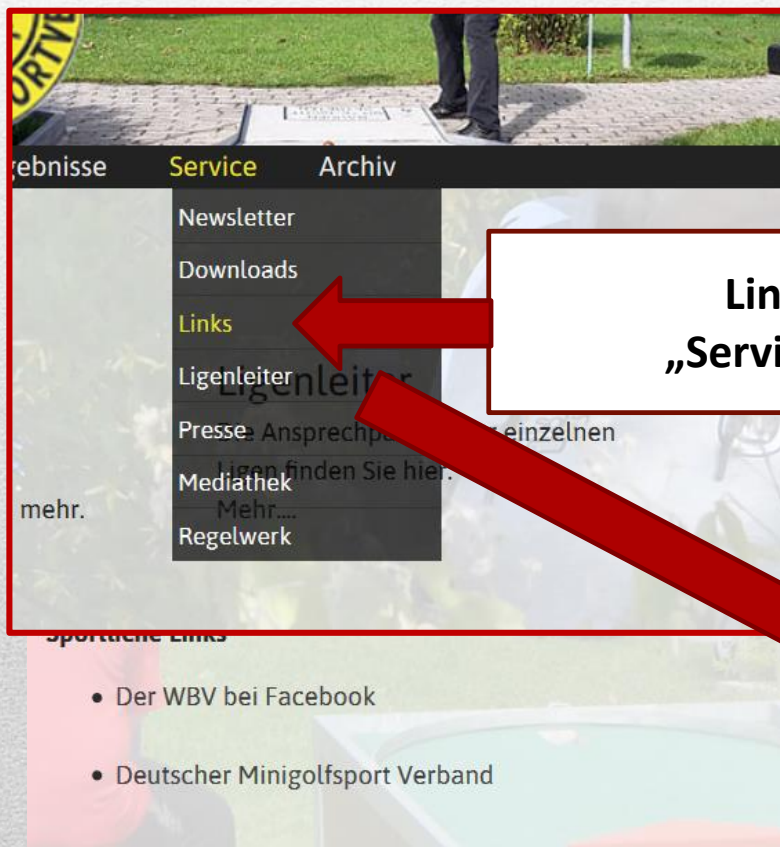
:ebnisse Service Archiv

Newsletter
Downloads
Links
Ligenleiter
Presse
Mediathek
Regelwerk

Lin
„Servi

Ligenleiter
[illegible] Ansprechpa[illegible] einzelnen Ligen finden Sie hier.
Mehr....

mehr.

Sportliche Links

- Der WBV bei Facebook
- Deutscher Minigolfsport Verband